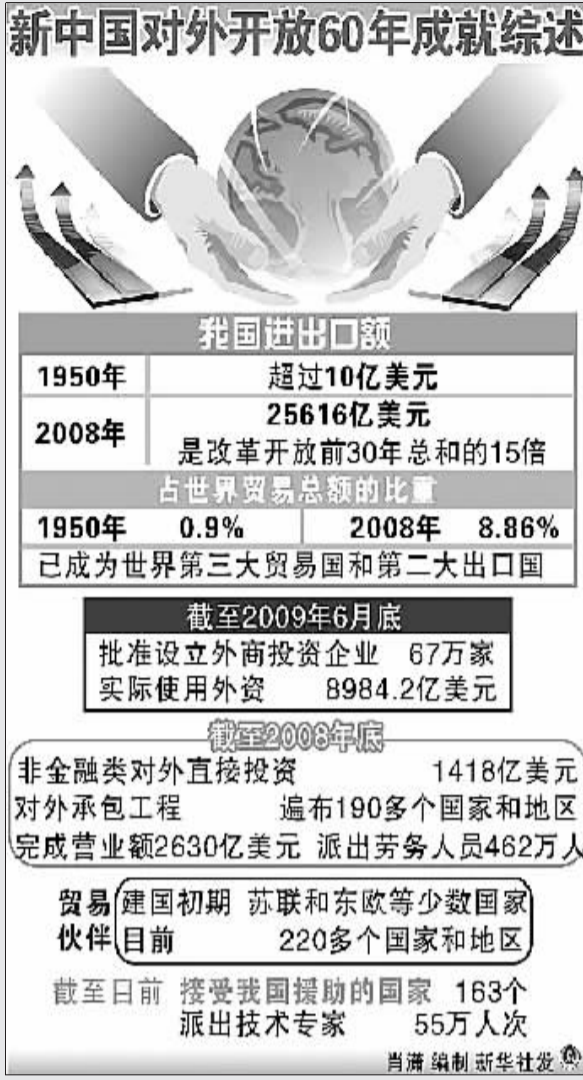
新中国对外开放60年成就综述

我国进出口额

| 1950年 | 超过10亿美元 |
|---|---|
| 2008年 | 25616亿美元 是改革开放前30年总和的15倍 |

占世界贸易总额的比重

| 1950年 0.9% | 2008年 8.86% |
|---|---|

已成为世界第三大贸易国和第二大出口国

截至2009年6月底
批准设立外商投资企业 67万家
实际使用外资 8984.2亿美元

截至2008年底
非金融类对外直接投资 1418亿美元
对外承包工程 遍布190多个国家和地区
完成营业额2630亿美元 派出劳务人员462万人

贸易伙伴 建国初期 苏联和东欧等少数国家
目前 220多个国家和地区

截至日前 接受我国援助的国家 163个
派出技术专家 55万人次

肖潇 编制 新华社发